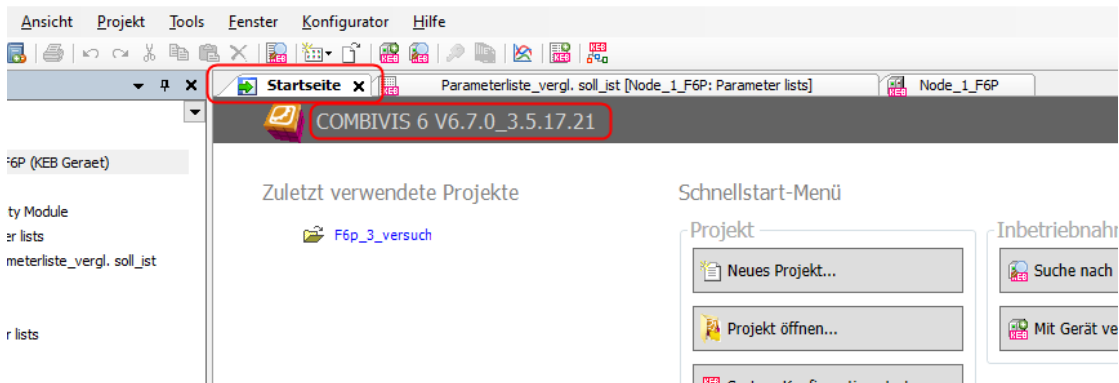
Ansicht Projekt Tools Fenster Konfigurator Hilfe

Startseite ✕ | Parameterliste_vergl. soll_ist [Node_1_F6P: Parameter lists] | Node_1_F6P

F6P (KEB Geraet)
ty Module
er lists
meterliste_vergl. soll_ist
r lists

COMBIVIS 6 V6.7.0_3.5.17.21

Zuletzt verwendete Projekte

F6p_3_versuch

Schnellstart-Menü

Projekt

Neues Projekt...

Projekt öffnen...

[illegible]

Inbetriebnahm

Suche nach

Mit Gerät ve